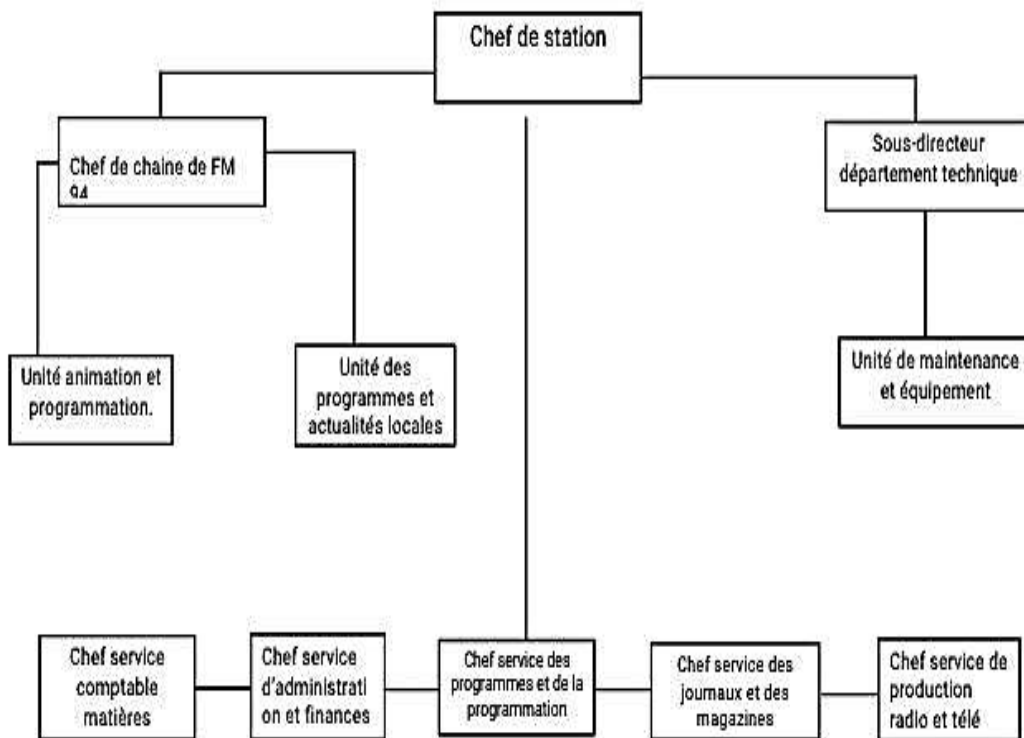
Chef de station

Chef de chaine de FM 94

Sous-directeur département technique

Unité animation et programmation.

Unité des programmes et actualités locales

Unité de maintenance et équipement

Chef service comptable matières

Chef service d'administrati on et finances

Chef service des programmes et de la programmation

Chef service des journaux et des magazines

Chef service de production radio et télé